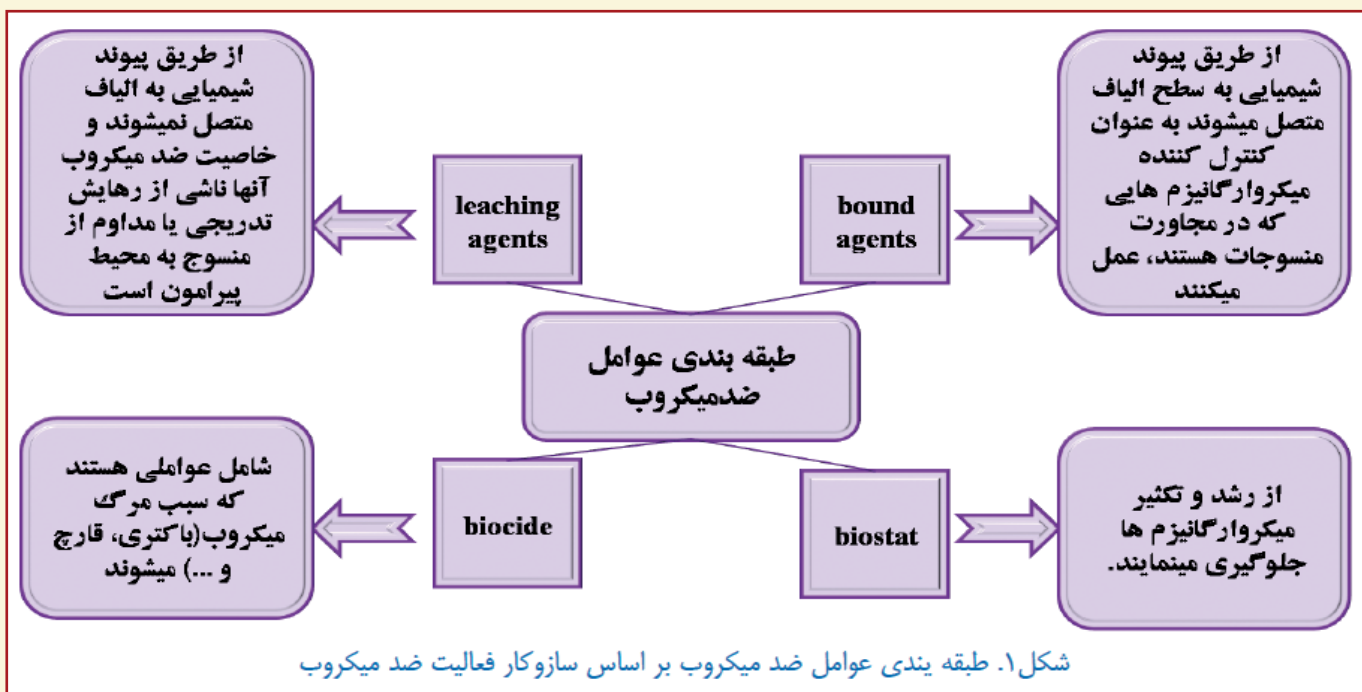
از طریق پیوند شیمیایی به سطح الیاف متصل میشوند به عنوان کنترل کننده میکروارگانیزم هایی که در مجاورت منسوجات هستند، عمل میکنند

bound agents

leaching agents

از طریق پیوند شیمیایی به الیاف متصل نمیشوند و خاصیت ضد میکروب آنها ناشی از رهایش تدریجی یا مداوم از منسوج به محیط پیرامون است

طبقه بندی عوامل ضدمیکروب

شامل عواملی هستند که سبب مرگ میکروب(باکتری، قارچ و ...) میشوند

biocide

biostat

از رشد و تکثیر میکروارگانیزم ها جلوگیری مینمایند.

شکل۱. طبقه بندی عوامل ضد میکروب بر اساس سازوکار فعالیت ضد میکروب